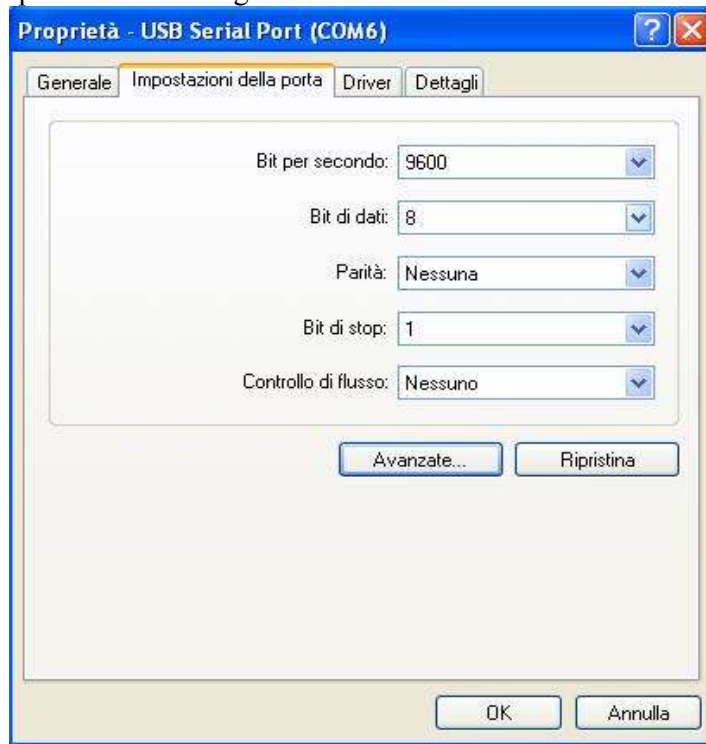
Proprietà - USB Serial Port (COM6)

?

Generale | Impostazioni della porta | Driver | Dettagli

Bit per secondo: 9600

Bit di dati: 8

Parità: Nessuna

Bit di stop: 1

Controllo di flusso: Nessuno

Avanzate...

Ripristina

OK

Annulla